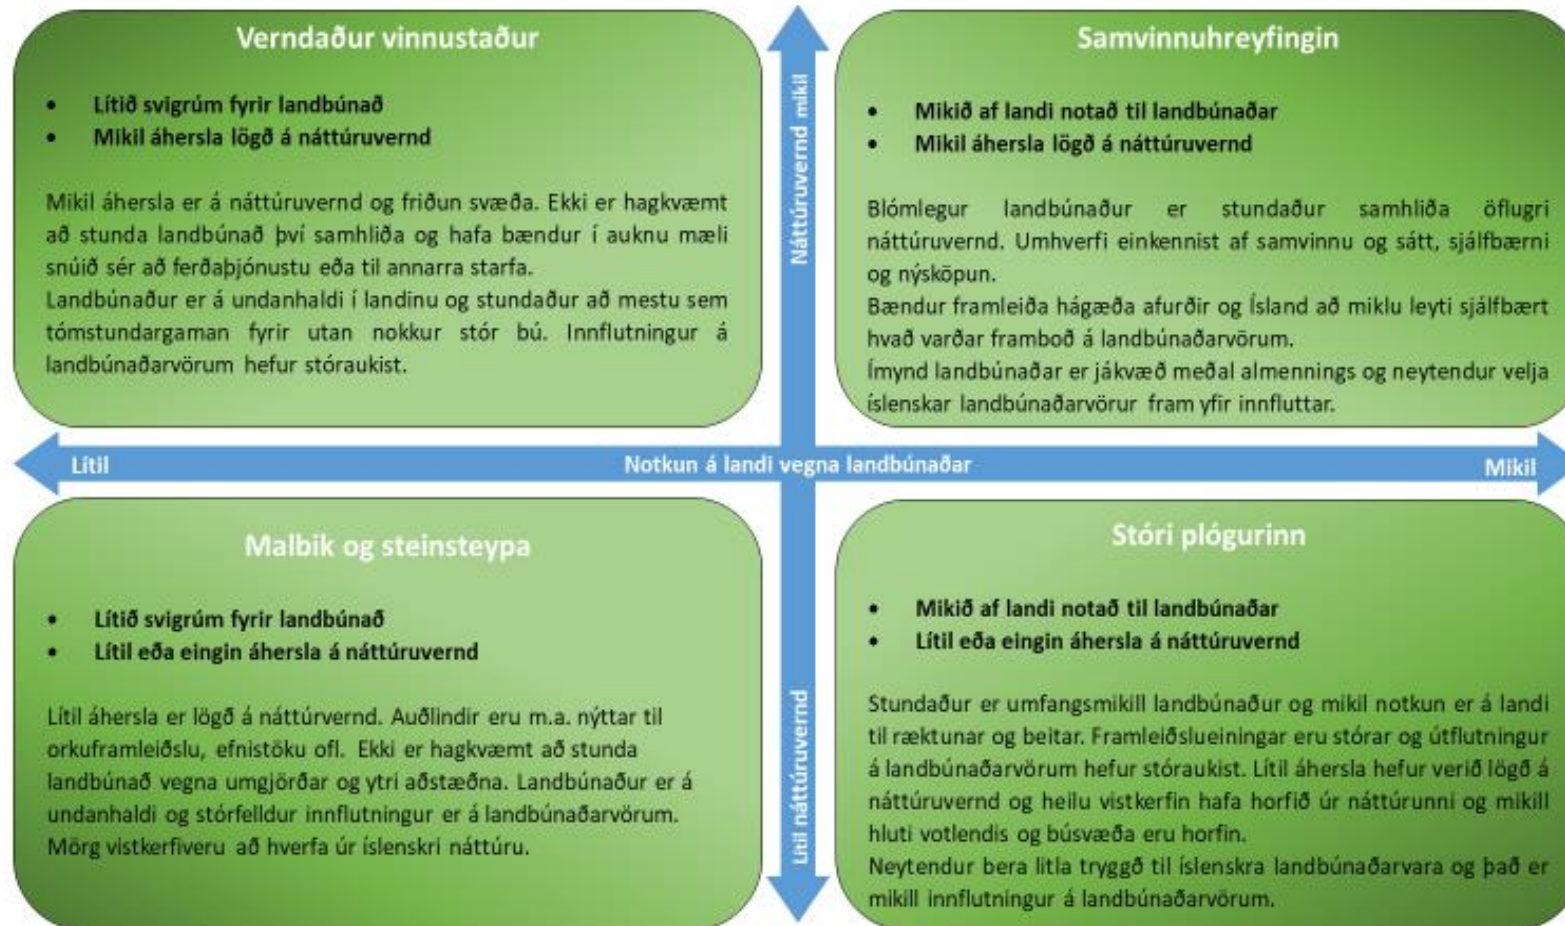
Verndaður vinnustaður

- Lítið svigrúm fyrir landbúnað
- Mikil áhersla lögð á náttúruvernd

Mikil áhersla er á náttúruvernd og friðun svæða. Ekki er hagkvæmt að stunda landbúnað því samhliða og hafa bændur í auknu mæli snúið sér að ferðaþjónustu eða til annarra starfa.
Landbúnaður er á undanhaldi í landinu og stundaður að mestu sem tómstundargaman fyrir utan nokkur stór bú. Innflutningur á landbúnaðarvörum hefur stóraukist.

Náttúruvernd mikil

Samvinnuhreyfingin

- Mikið af landi notað til landbúnaðar
- Mikil áhersla lögð á náttúruvernd

Blómlegur landbúnaður er stundaður samhliða öflugri náttúruvernd. Umhverfi einkennist af samvinnu og sátt, sjálfbærni og nýsköpun.
Bændur framleiða hágæða afurðir og Ísland að miklu leyti sjálfbært hvað varðar framboð á landbúnaðarvörum.
Ímynd landbúnaðar er jákvæð meðal almennings og neytendur velja íslenskar landbúnaðarvörur fram yfir innfluttar.

Lítil
Notkun á landi vegna landbúnaðar
Mikil

Malbik og steinsteypa

- Lítið svigrúm fyrir landbúnað
- Lítil eða eingin áhersla á náttúruvernd

Lítil áhersla er lögð á náttúrvernd. Auðlindir eru m.a. nýttar til orkuframleiðslu, efnistöku ofl. Ekki er hagkvæmt að stunda landbúnað vegna umgjörðar og ytri aðstæðna. Landbúnaður er á undanhaldi og stórfelldur innflutningur er á landbúnaðarvörum. Mörg vistkerfiveru að hverfa úr íslenskri náttúru.

Lítil náttúruvernd

Stóri plógurinn

- Mikið af landi notað til landbúnaðar
- Lítil eða eingin áhersla á náttúruvernd

Stundaður er umfangsmikill landbúnaður og mikil notkun er á landi til ræktunar og beitar. Framleiðslueiningar eru stórar og útflutningur á landbúnaðarvörum hefur stóraukist. Lítil áhersla hefur verið lögð á náttúruvernd og heilu vistkerfin hafa horfið úr náttúrunni og mikill hluti votlendis og búsvæða eru horfin.
Neytendur bera litla tryggð til íslenskra landbúnaðarvara og það er mikill innflutningur á landbúnaðarvörum.